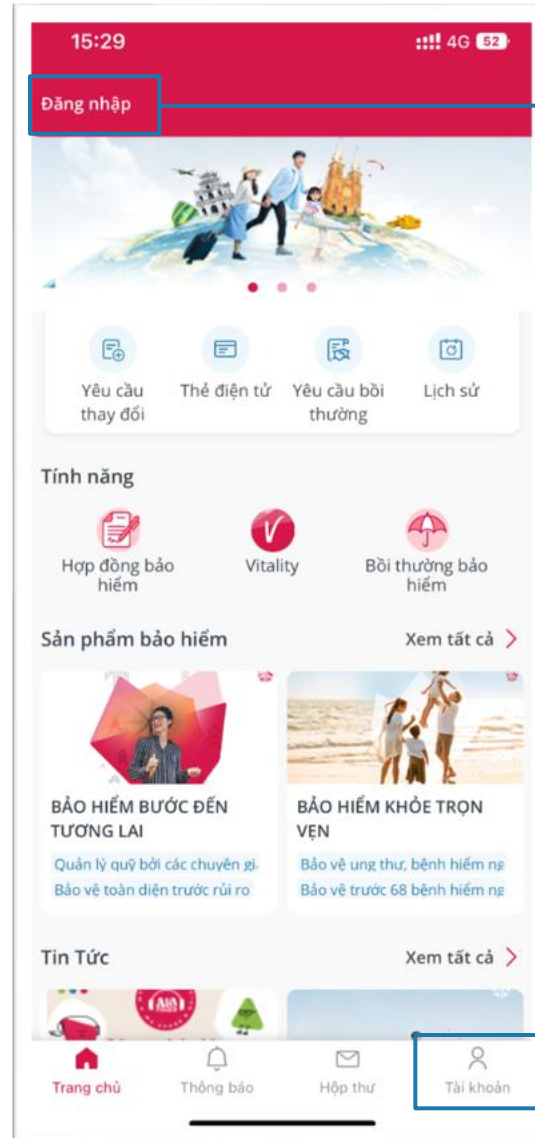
15:29
4G 52

Đăng nhập

Yêu cầu thay đổi
Thẻ điện tử
Yêu cầu bồi thường
Lịch sử

Tính năng

Hợp đồng bảo hiểm
Vitality
Bồi thường bảo hiểm

Sản phẩm bảo hiểm
Xem tất cả

BẢO HIỂM BƯỚC ĐẾN TƯƠNG LAI
Quản lý quỹ bởi các chuyên gi
Bảo vệ toàn diện trước rủi ro

BẢO HIỂM KHỎE TRỌN VẸN
Bảo vệ ung thư, bệnh hiểm ng
Bảo vệ trước 68 bệnh hiểm ng

Tin Tức
Xem tất cả

Trang chủ
Thông báo
Hộp thư
Tài khoản